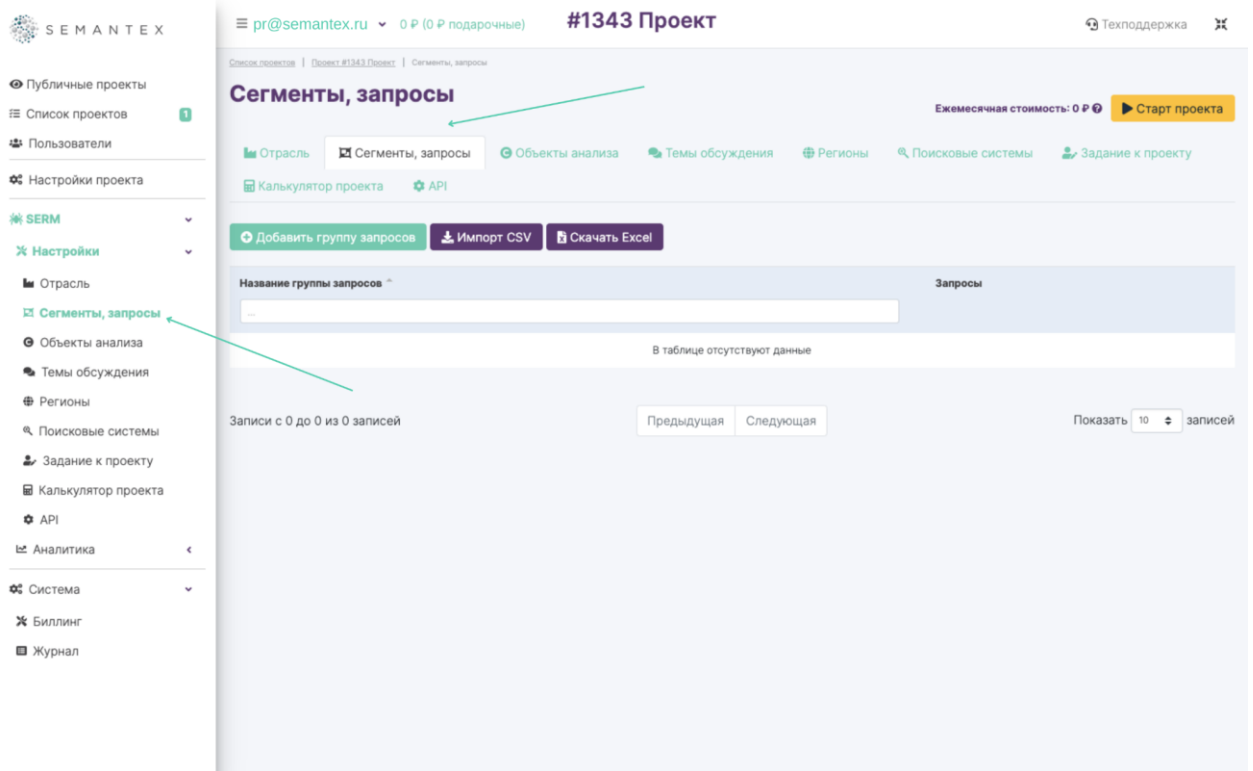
SEMANTEX

Публичные проекты
Список проектов 1
Пользователи
Настройки проекта
SERM
Настройки
Отрасль
Сегменты, запросы
Объекты анализа
Темы обсуждения
Регионы
Поисковые системы
Задание к проекту
Калькулятор проекта
API
Аналитика
Система
Биллинг
Журнал

pr@semantex.ru 0 ₽ (0 ₽ подарочные) #1343 Проект Техподдержка

Список проектов | Проект #1343 Проект | Сегменты, запросы

Сегменты, запросы

Ежемесячная стоимость: 0 ₽ Старт проекта

Отрасль Сегменты, запросы Объекты анализа Темы обсуждения Регионы Поисковые системы Задание к проекту Калькулятор проекта API

Добавить группу запросов Импорт CSV Скачать Excel

| Название группы запросов | Запросы |
|---|---|
| ... | |
| В таблице отсутствуют данные | |

Записи с 0 до 0 из 0 записей

Предыдущая Следующая

Показать 10 записей